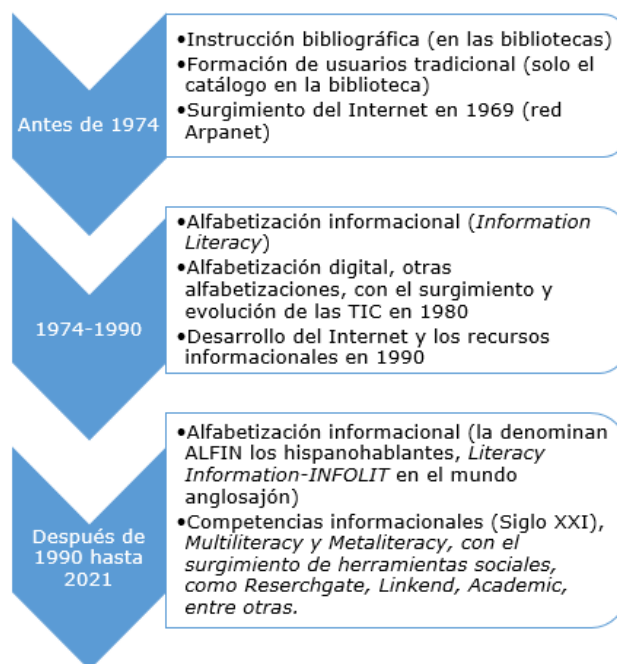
Antes de 1974

•Instrucción bibliográfica (en las bibliotecas)
•Formación de usuarios tradicional (solo el catálogo en la biblioteca)
•Surgimiento del Internet en 1969 (red Arpanet)

1974-1990

•Alfabetización informacional (*Information Literacy*)
•Alfabetización digital, otras alfabetizaciones, con el surgimiento y evolución de las TIC en 1980
•Desarrollo del Internet y los recursos informacionales en 1990

Después de 1990 hasta 2021

•Alfabetización informacional (la denominan ALFIN los hispanohablantes, *Literacy Information-INFOLIT* en el mundo anglosajón)
•Competencias informacionales (Siglo XXI), *Multiliteracy y Metaliteracy, con el surgimiento de herramientas sociales, como Reserchgate, Linkend, Academic, entre otras.*